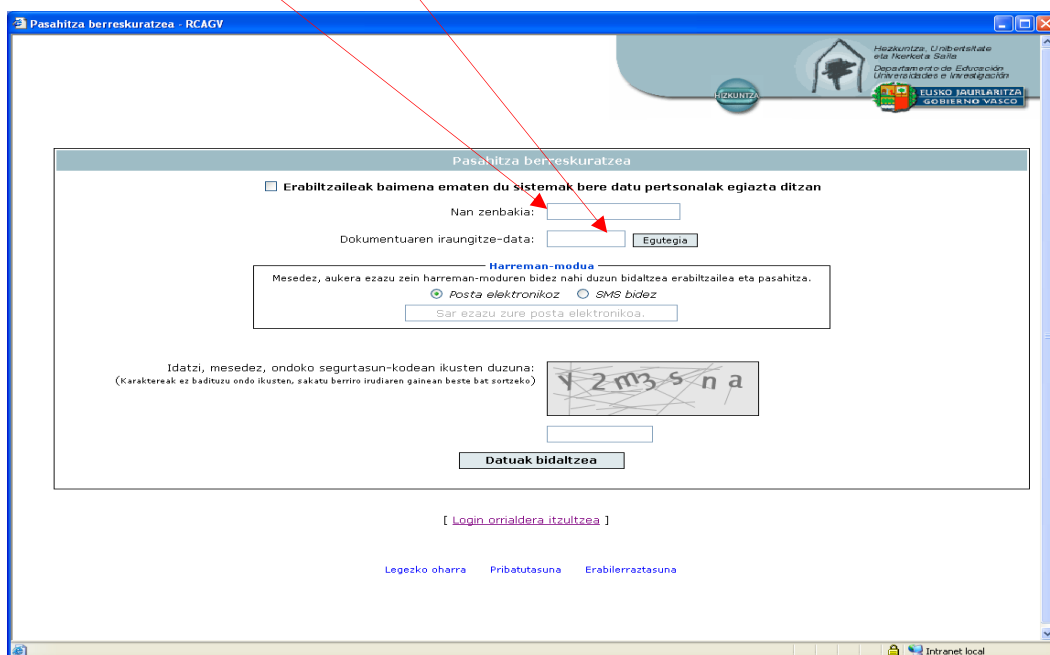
Pasahitza berreskuratzea - RCAGV

Hezkuntza, Unibertsitate eta Ikerketa Saila
Departamento de Educación Universidades e Investigación

HIZKUNTZA

EUSKO JAURLARITZA
GOBIERNO VASCO

Pasahitza berreskuratzea

Erabiltzaileak baimena ematen du sistemak bere datu pertsonalak egiazta ditzan

Nan zenbakia:

Dokumentuaren iraungitze-data: Egutegia

Harreman-modua

Mesedez, aukera ezazu zein harreman-moduren bidez nahi duzun bidaltzea erabiltzailea eta pasahitza.

Posta elektronikoz SMS bidez

Sar ezazu zure posta elektronikoa.

Idatzi, mesedez, ondoko segurtasun-kodean ikusten duzuna:
(Karaktereak ez badituzu ondo ikusten, sakatu berriro irudiaren gainean beste bat sortzeko)

y 2m3 s n a

Datuak bidaltzea

[ Login orrialdera itzultzea ]

Legezko oharra Pribatutasuna Erabilerraztasuna

Intranet local